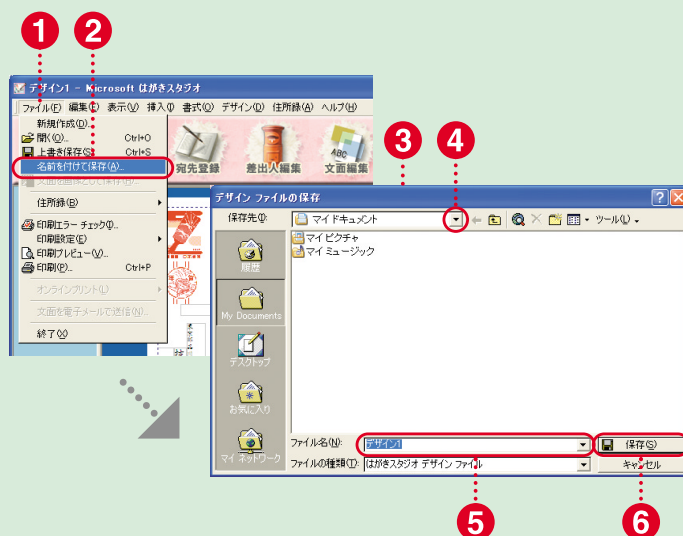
1 2

デザイン1 - Microsoft はがきスタジオ

ファイル(F) 編集(E) 表示(V) 挿入(I) 書式(O) デザイン(D) 住所録(A) ヘルプ(H)

新規作成(N)...
開く(O)... Ctrl+O
上書き保存(S) Ctrl+S
名前を付けて保存(A)...
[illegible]
住所録(B)
印刷エラー チェック(I)...
印刷設定(E)
印刷プレビュー(V)...
印刷(P)... Ctrl+P
オンラインプリント(L)
文面を電子メールで送信(M)...
終了(X)

宛先登録 差出人編集 文面編集

3 4

デザイン ファイルの保存

保存先(I): マイドキュメント

ツール(L)

マイ ピクチャ
マイ ミュージック

履歴
My Documents
デスクトップ
お気に入り
マイ ネットワーク

ファイル名(N): デザイン1
ファイルの種類(T): はがきスタジオ デザイン ファイル

保存(S)
キャンセル

5 6